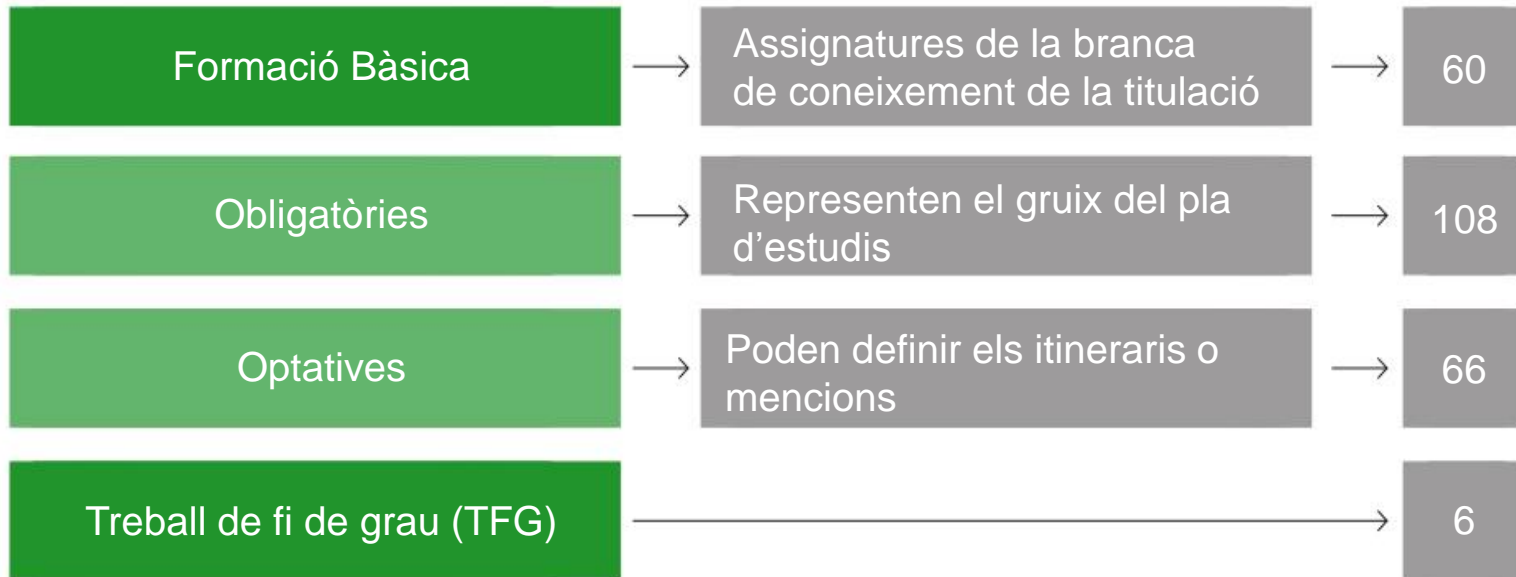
Formació Bàsica → Assignatures de la branca de coneixement de la titulació → 60

Obligatòries → Representen el gruix del pla d'estudis → 108

Optatives → Poden definir els itineraris o mencions → 66

Treball de fi de grau (TFG) → 6